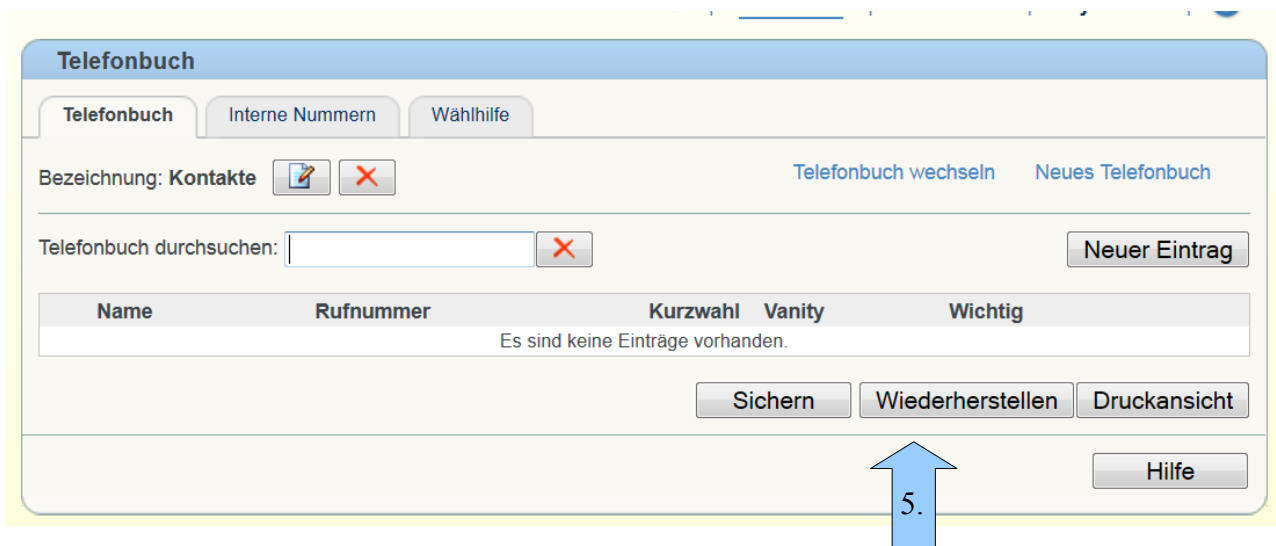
Telefonbuch

Telefonbuch | Interne Nummern | Wählhilfe

Bezeichnung: Kontakte

Telefonbuch wechseln Neues Telefonbuch

Telefonbuch durchsuchen:

Neuer Eintrag

| Name | Rufnummer | Kurzwahl | Vanity | Wichtig |
|---|---|---|---|---|
| Es sind keine Einträge vorhanden. | | | | |

Sichern Wiederherstellen Druckansicht

Hilfe

5.